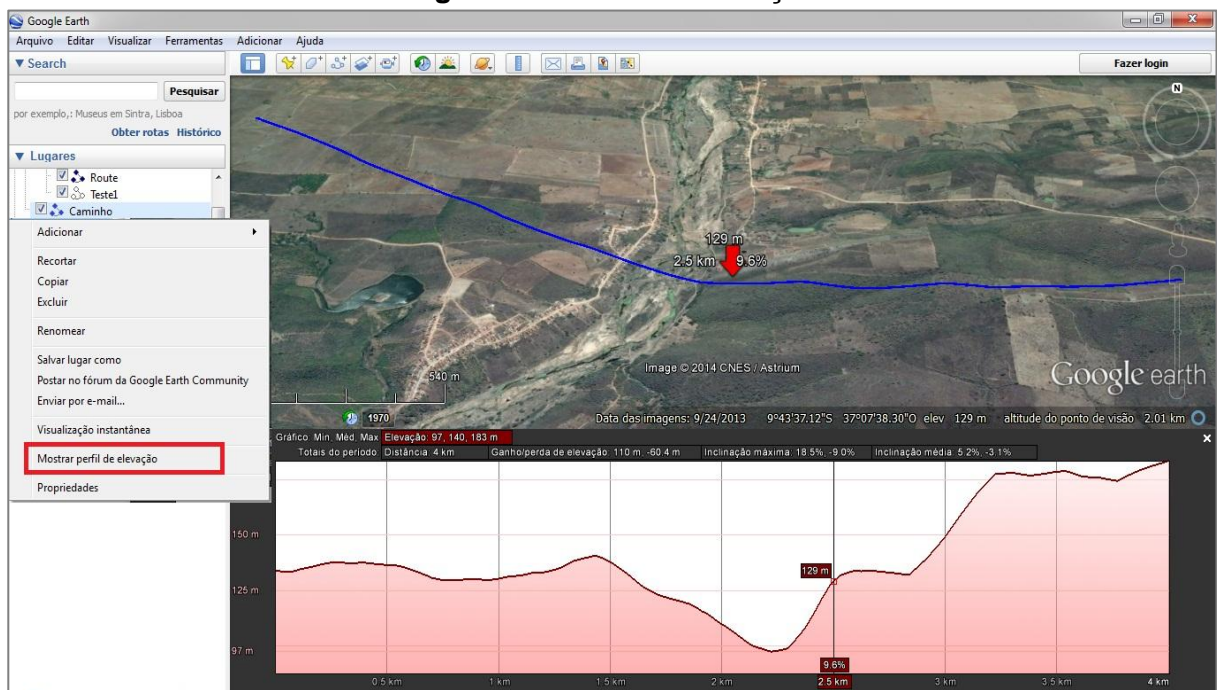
Google Earth

Arquivo Editar Visualizar Ferramentas Adicionar Ajuda

▼ Search

Pesquisar

por exemplo,: Museus em Sintra, Lisboa

Obter rotas Histórico

▼ Lugares

Route
Teste1
Caminho

Adicionar

Recortar
Copiar
Excluir

Renomear

Salvar lugar como
Postar no fórum da Google Earth Community
Enviar por e-mail...

Visualização instantânea

Mostrar perfil de elevação

Propriedades

Fazer login

129 m
2.5 km 9.6%

540 m

Image © 2014 CNES / Astrium

Google earth

1970

Data das imagens: 9/24/2013 9°43'37.12"S 37°07'38.30"O elev 129 m altitude do ponto de visão 2.01 km

Gráfico Min, Méd, Max Elevação: 97, 140, 183 m
Totais do período Distância: 4 km Ganho/perda de elevação: 110 m, -60.4 m Inclinação máxima: 18.5%, -9.0% Inclinação média: 5.2%, -3.1%

150 m
125 m
97 m

129 m
9.6%

0.5 km 1 km 1.5 km 2 km 2.5 km 3 km 3.5 km 4 km